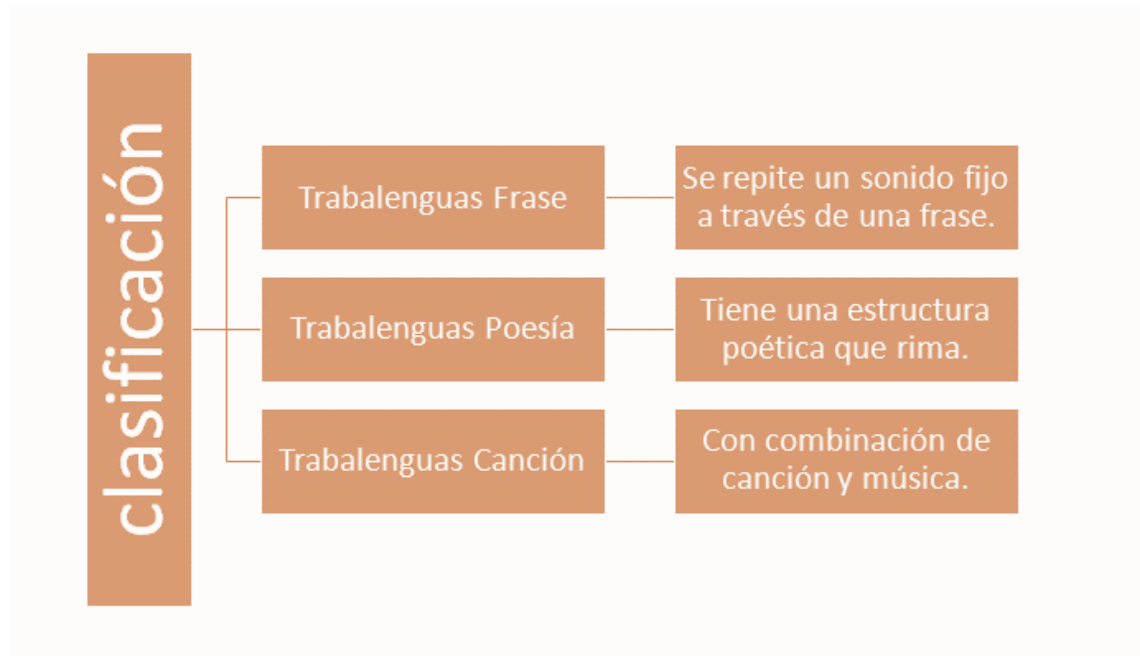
clasificación

Trabalenguas Frase

Se repite un sonido fijo a través de una frase.

Trabalenguas Poesía

Tiene una estructura poética que rima.

Trabalenguas Canción

Con combinación de canción y música.